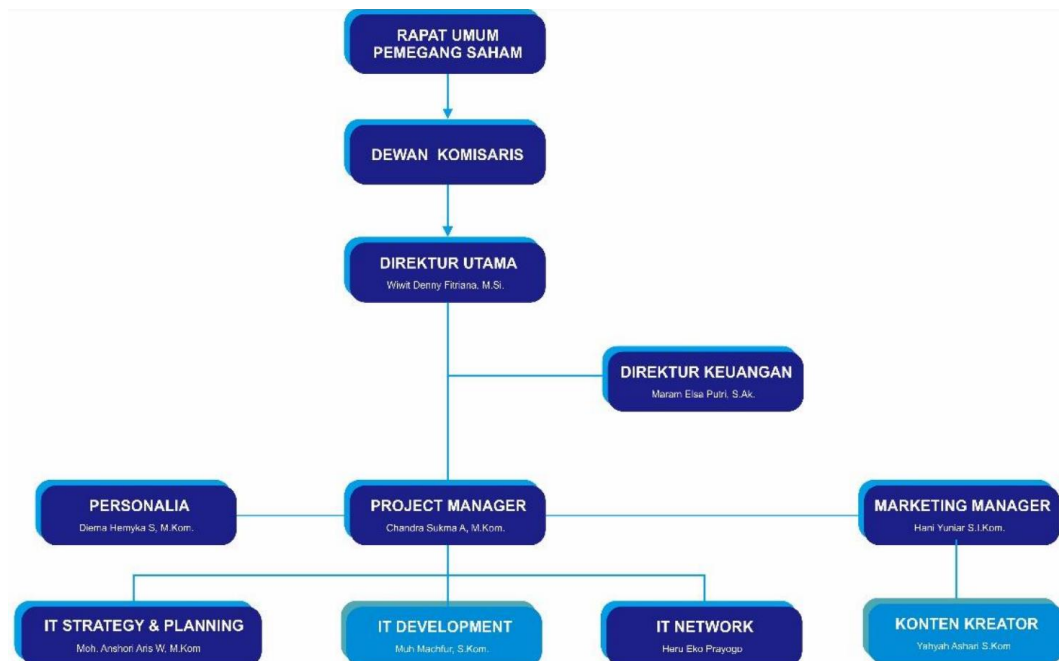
RAPAT UMUM
PEMEGANG SAHAM

DEWAN KOMISARIS

DIREKTUR UTAMA
Wiwit Denny Fitriana, M.Si.

DIREKTUR KEUANGAN
Maram Elsa Putri, S.Ak.

PERSONALIA
Diema Hernyka S, M.Kom.

PROJECT MANAGER
Chandra Sukma A, M.Kom.

MARKETING MANAGER
Hani Yuniar S.I.Kom.

IT STRATEGY & PLANNING
Moh. Anshori Aris W, M.Kom

IT DEVELOPMENT
Muh Machfur, S.Kom.

IT NETWORK
Heru Eko Prayogo

KONTEN KREATOR
Yahyah Ashari S.Kom